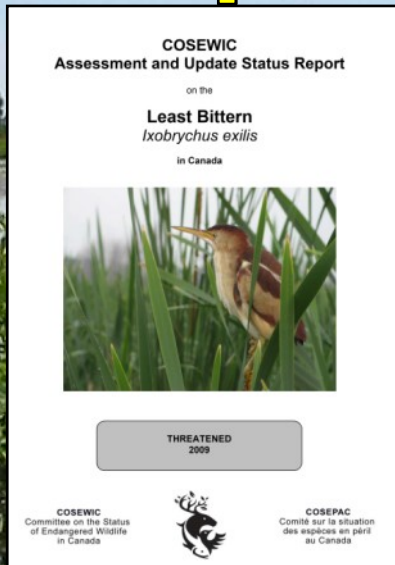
COSEWIC
Assessment and Update Status Report

on the

Least Bittern
Ixobrychus exilis

in Canada

THREATENED
2009

COSEWIC
Committee on the Status of Endangered Wildlife in Canada

COSEPAC
Comité sur la situation des espèces en péril au Canada